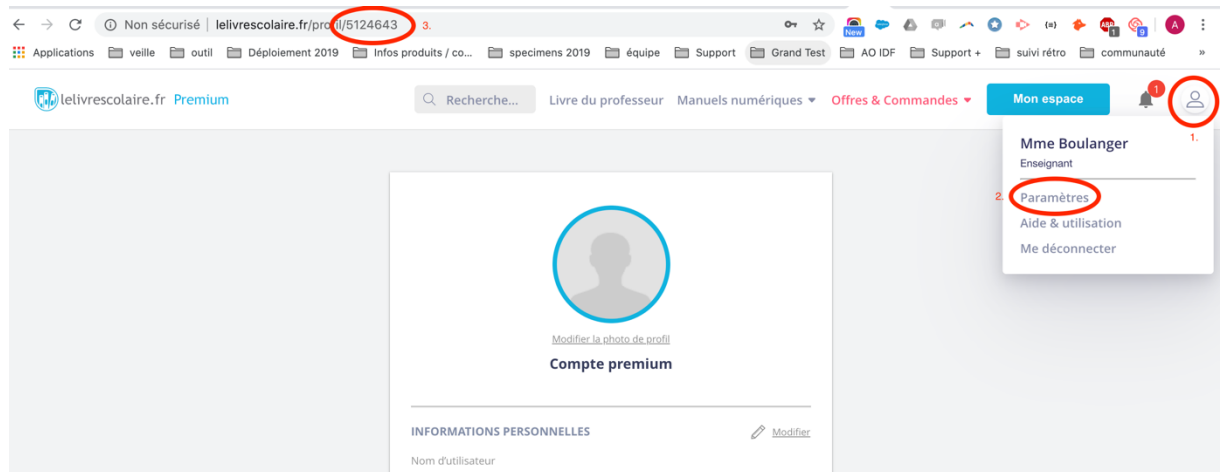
Non sécurisé | lelivrescolaire.fr/profil/5124643 3.

New

A

Applications veille outil Déploiement 2019 Infos produits / co... specimens 2019 équipe Support Grand Test AO IDF Support + suivi rétro communauté »

lelivrescolaire.fr Premium

Recherche...

Livre du professeur

Manuels numériques

Offres & Commandes

Mon espace

1

1.

Mme Boulanger

Enseignant

2. Paramètres

Aide & utilisation

Me déconnecter

Modifier la photo de profil

Compte premium

INFORMATIONS PERSONNELLES

Modifier

Nom d'utilisateur